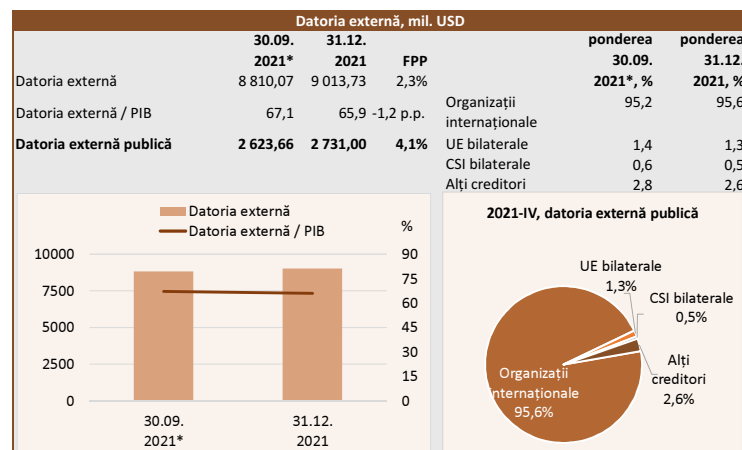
Datoria externă, mil. USD

| | 30.09. 2021* | 31.12. 2021 | FPP |
|---|---|---|---|
| Datoria externă | 8 810,07 | 9 013,73 | 2,3% |
| Datoria externă / PIB | 67,1 | 65,9 | -1,2 p.p. |
| **Datoria externă publică** | **2 623,66** | **2 731,00** | **4,1%** |

| | ponderea 30.09. 2021*, % | ponderea 31.12. 2021, % |
|---|---|---|
| Organizații internaționale | 95,2 | 95,6 |
| UE bilaterale | 1,4 | 1,3 |
| CSI bilaterale | 0,6 | 0,5 |
| Alți creditori | 2,8 | 2,6 |

Datoria externă
Datoria externă / PIB
%
10000
7500
5000
2500
0
90
75
60
45
30
15
0
30.09. 2021*
31.12. 2021

2021-IV, datoria externă publică
UE bilaterale 1,3%
CSI bilaterale 0,5%
Alți creditori 2,6%
Organizații internaționale 95,6%